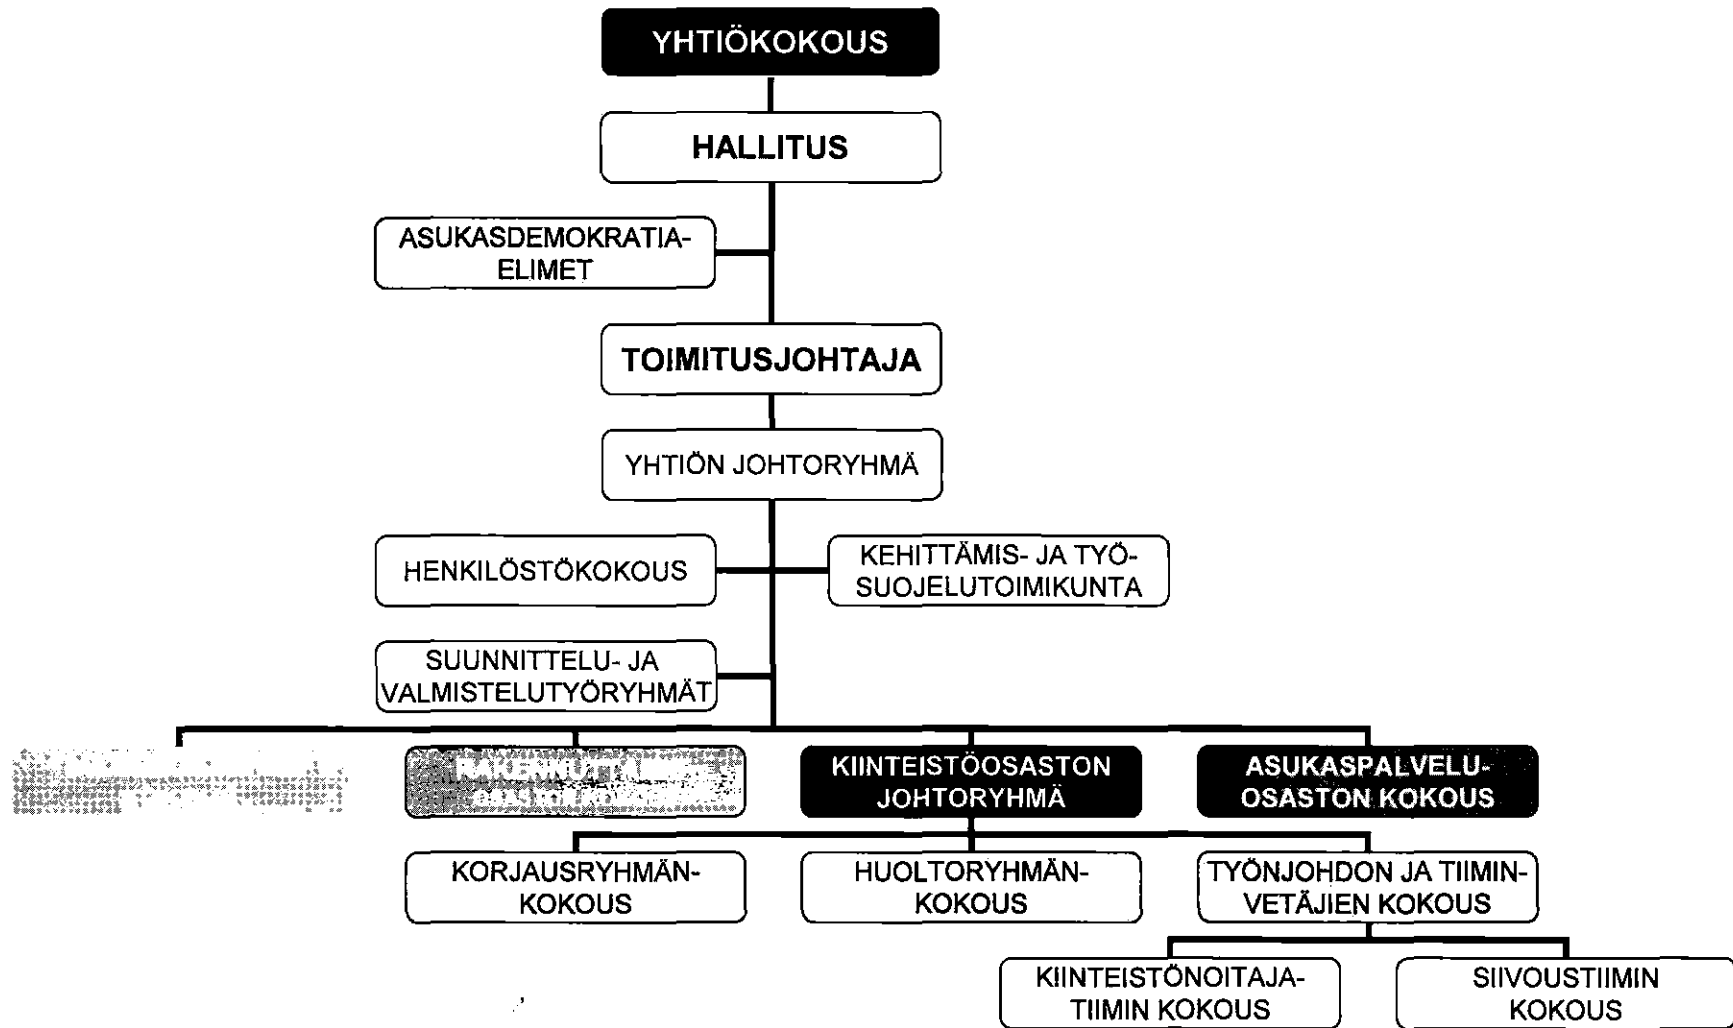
YHTIÖKOKOUS

HALLITUS

ASUKASDEMOKRATIAELIMET

TOIMITUSJOHTAJA

YHTIÖN JOHTORYHMÄ

HENKILÖSTÖKOKOUS

KEHITTÄMIS- JA TYÖSUOJELUTOIMIKUNTA

SUUNNITTELU- JA VALMISTELUTYÖRYHMÄT

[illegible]

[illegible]

KIINTEISTÖOSASTON JOHTORYHMÄ

ASUKASPALVELUOSASTON KOKOUS

KORJAUSRYHMÄNKOKOUS

HUOLTORYHMÄNKOKOUS

TYÖNJOHDON JA TIIMINVETÄJIEN KOKOUS

KIINTEISTÖNOITAJATIIMIN KOKOUS

SIIVOUSTIIMIN KOKOUS